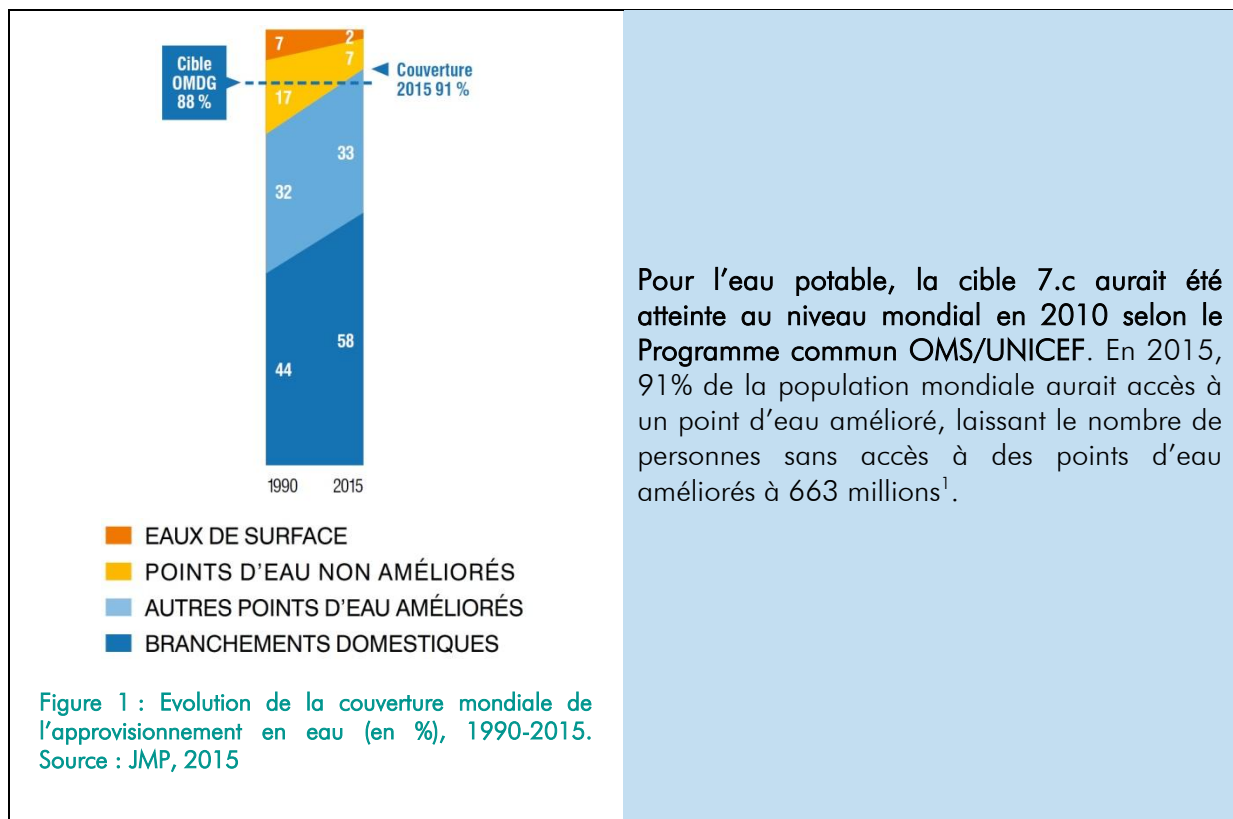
Cible OMDG 88 %

7
2
7
17
Couverture 2015 91 %
33
32
58
44
1990
2015

EAUX DE SURFACE
POINTS D'EAU NON AMÉLIORÉS
AUTRES POINTS D'EAU AMÉLIORÉS
BRANCHEMENTS DOMESTIQUES

Figure 1 : Evolution de la couverture mondiale de l'approvisionnement en eau (en %), 1990-2015. Source : JMP, 2015

Pour l'eau potable, la cible 7.c aurait été atteinte au niveau mondial en 2010 selon le Programme commun OMS/UNICEF. En 2015, 91% de la population mondiale aurait accès à un point d'eau amélioré, laissant le nombre de personnes sans accès à des points d'eau améliorés à 663 millions$^1$.